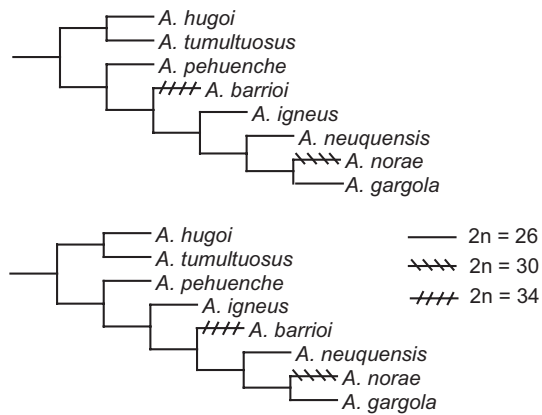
A. hugoi
A. tumultuosus
A. pehuenche
A. barrioi
A. igneus
A. neuquensis
A. norae
A. gargola

A. hugoi
A. tumultuosus
A. pehuenche
A. igneus
A. barrioi
A. neuquensis
A. norae
A. gargola

2n = 26
2n = 30
2n = 34